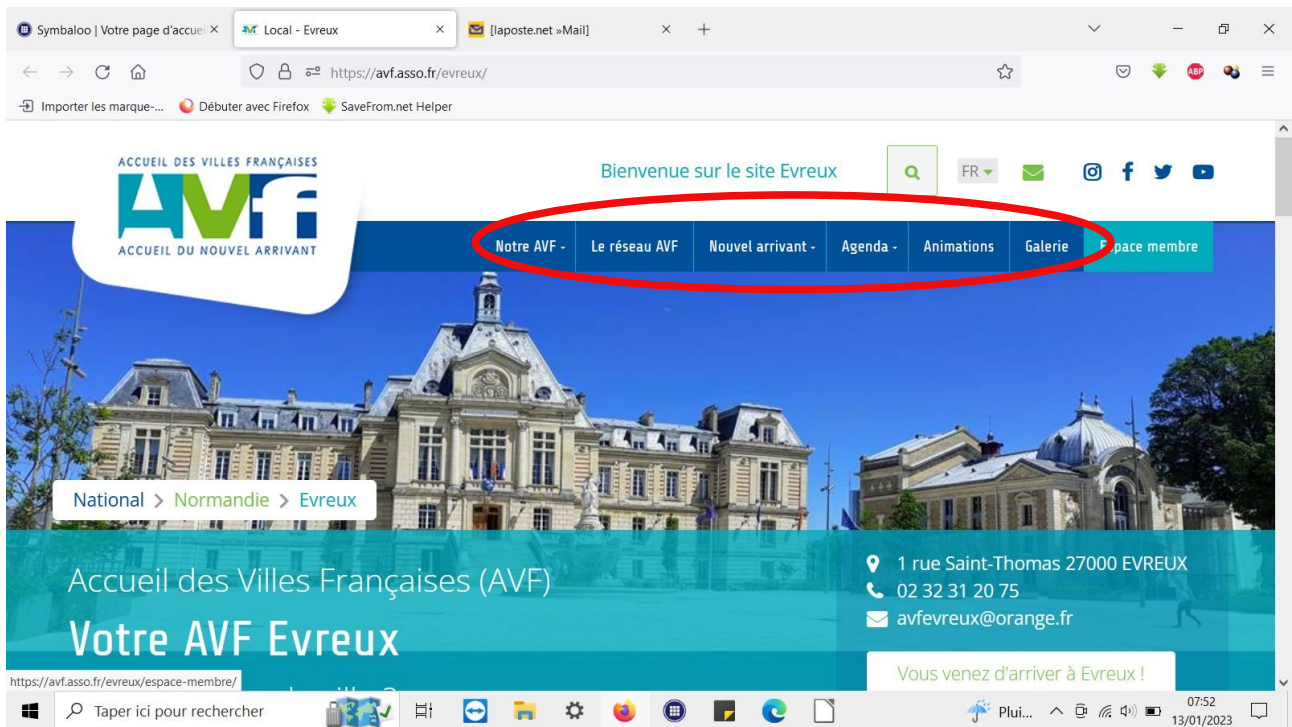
Symbaloo | Votre page d'accue ×
Local - Evreux ×
[laposte.net »Mail] ×
+

https://avf.asso.fr/evreux/

Importer les marque-... Débuter avec Firefox SaveFrom.net Helper

ACCUEIL DES VILLES FRANÇAISES
AVf
ACCUEIL DU NOUVEL ARRIVANT

Bienvenue sur le site Evreux
FR

Notre AVF - Le réseau AVF Nouvel arrivant - Agenda - Animations Galerie E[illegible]pace membre

National > Normandie > Evreux

Accueil des Villes Françaises (AVF)
Votre AVF Evreux

1 rue Saint-Thomas 27000 EVREUX
02 32 31 20 75
avfevreux@orange.fr

Vous venez d'arriver à Evreux !

https://avf.asso.fr/evreux/espace-membre/

Taper ici pour rechercher
Plui...
07:52
13/01/2023